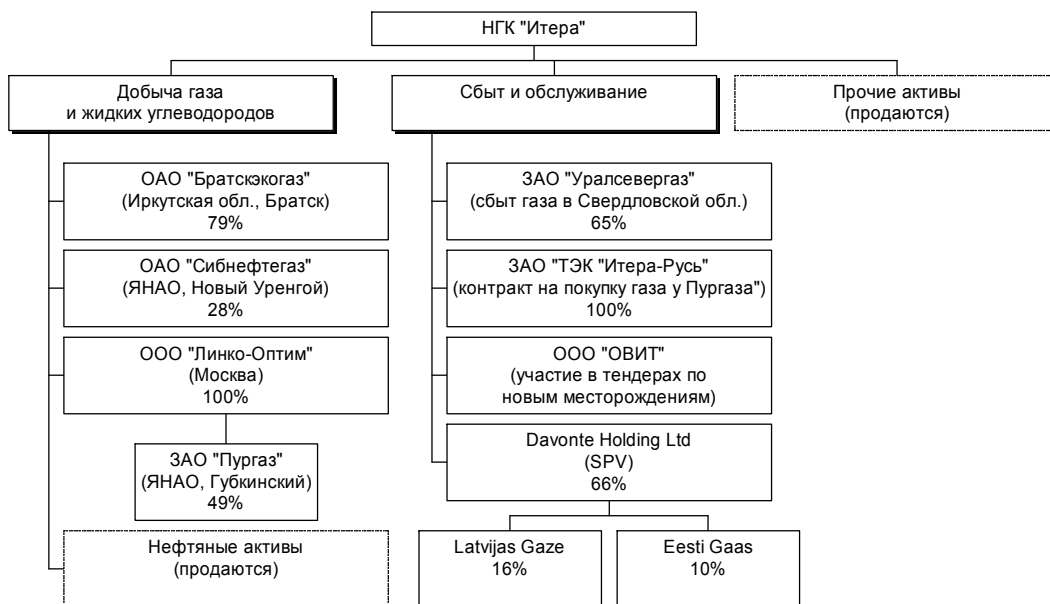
НГК "Итера"

Добыча газа и жидких углеводородов

Сбыт и обслуживание

Прочие активы (продаются)

ОАО "Братскэкогаз" (Иркутская обл., Братск) 79%

ОАО "Сибнефтегаз" (ЯНАО, Новый Уренгой) 28%

ООО "Линко-Оптим" (Москва) 100%

ЗАО "Пургаз" (ЯНАО, Губкинский) 49%

Нефтяные активы (продаются)

ЗАО "Уралсевергаз" (сбыт газа в Свердловской обл.) 65%

ЗАО "ТЭК "Итера-Русь" (контракт на покупку газа у Пургаза") 100%

ООО "ОВИТ" (участие в тендерах по новым месторождениям)

Davonte Holding Ltd (SPV) 66%

Latvijas Gaze 16%

Eesti Gaas 10%